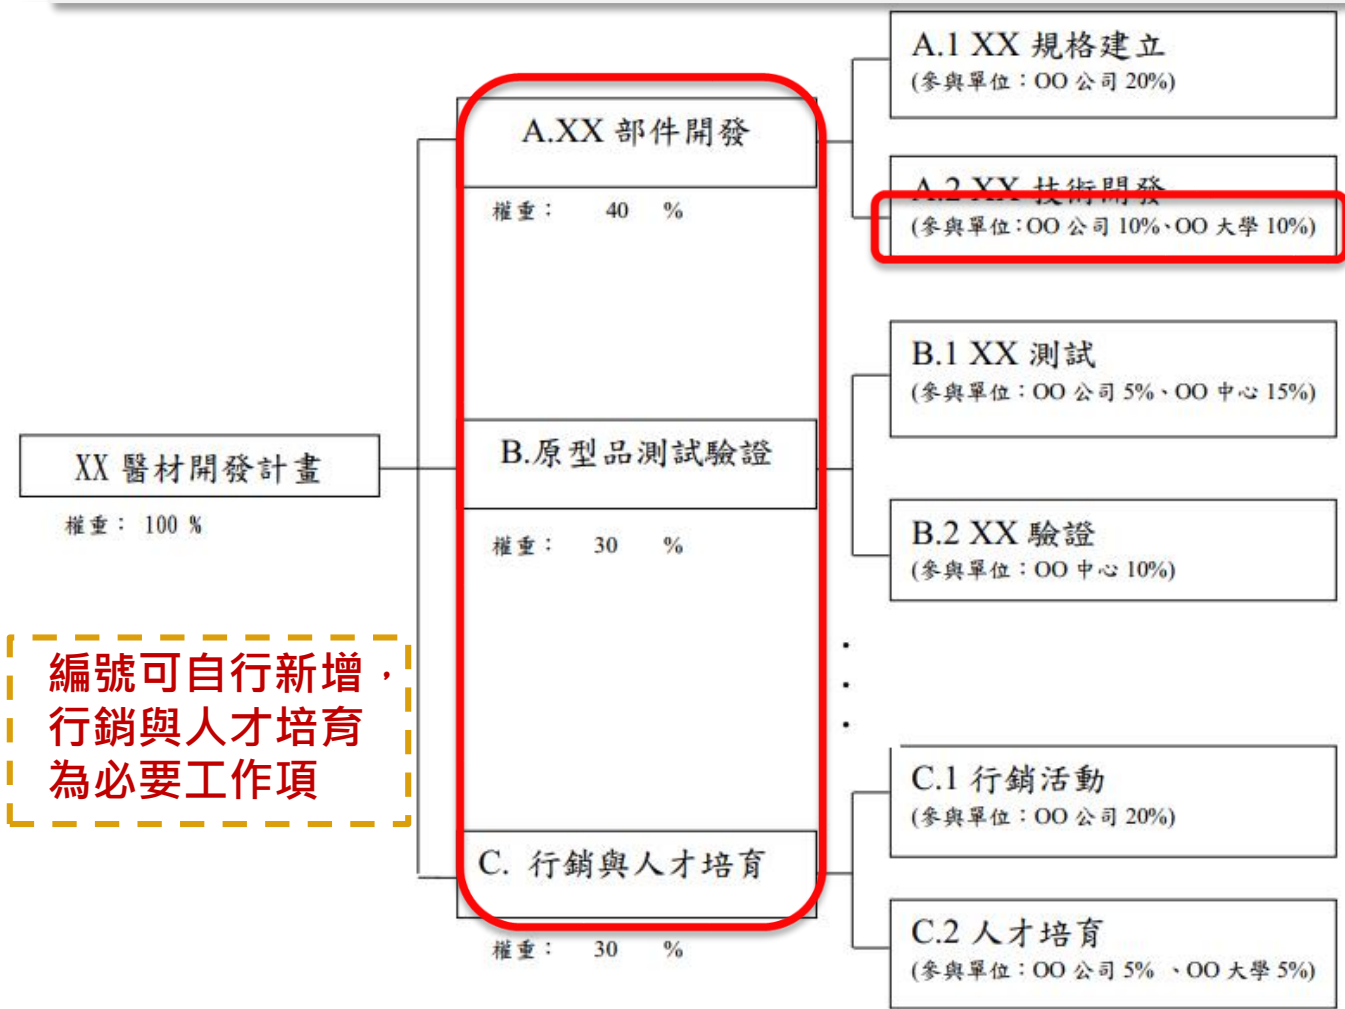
XX 醫材開發計畫
權重： 100 %

A.XX 部件開發
權重： 40 %

B.原型品測試驗證
權重： 30 %

C. 行銷與人才培育
權重： 30 %

A.1 XX 規格建立
(參與單位：OO 公司 20%)

A.2 XX 技術開發
(參與單位：OO 公司 10%、OO 大學 10%)

B.1 XX 測試
(參與單位：OO 公司 5%、OO 中心 15%)

B.2 XX 驗證
(參與單位：OO 中心 10%)

C.1 行銷活動
(參與單位：OO 公司 20%)

C.2 人才培育
(參與單位：OO 公司 5% 、OO 大學 5%)

編號可自行新增，行銷與人才培育為必要工作項